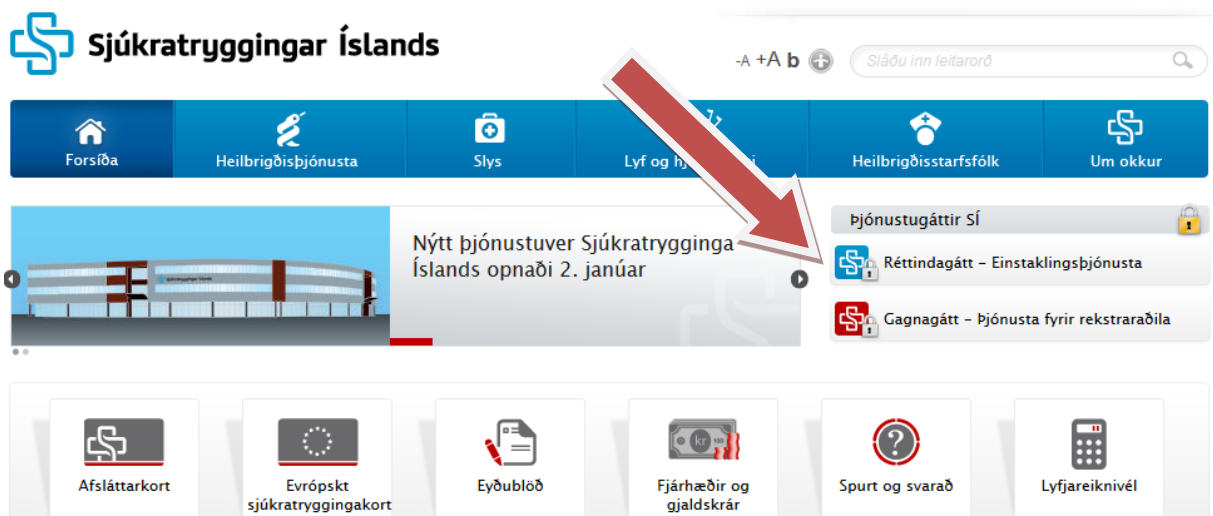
Sjúkratryggingar Íslands

-A +A b

Sláðu inn leitarorð

Forsíða

Heilbrigðisþjónusta

Slys

Lyf og hj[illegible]

Heilbrigðisstarfsfólk

Um okkur

Nýtt þjónustuver Sjúkratrygginga Íslands opnaði 2. janúar

Þjónustugáttir SÍ

Réttindagátt – Einstaklingsþjónusta

Gagnagátt – Þjónusta fyrir rekstraraðila

Afsláttarkort

Evrópskt sjúkratryggingakort

Eyðublöð

Fjárhæðir og gjaldskrár

Spurt og svarað

Lyfjareiknivél